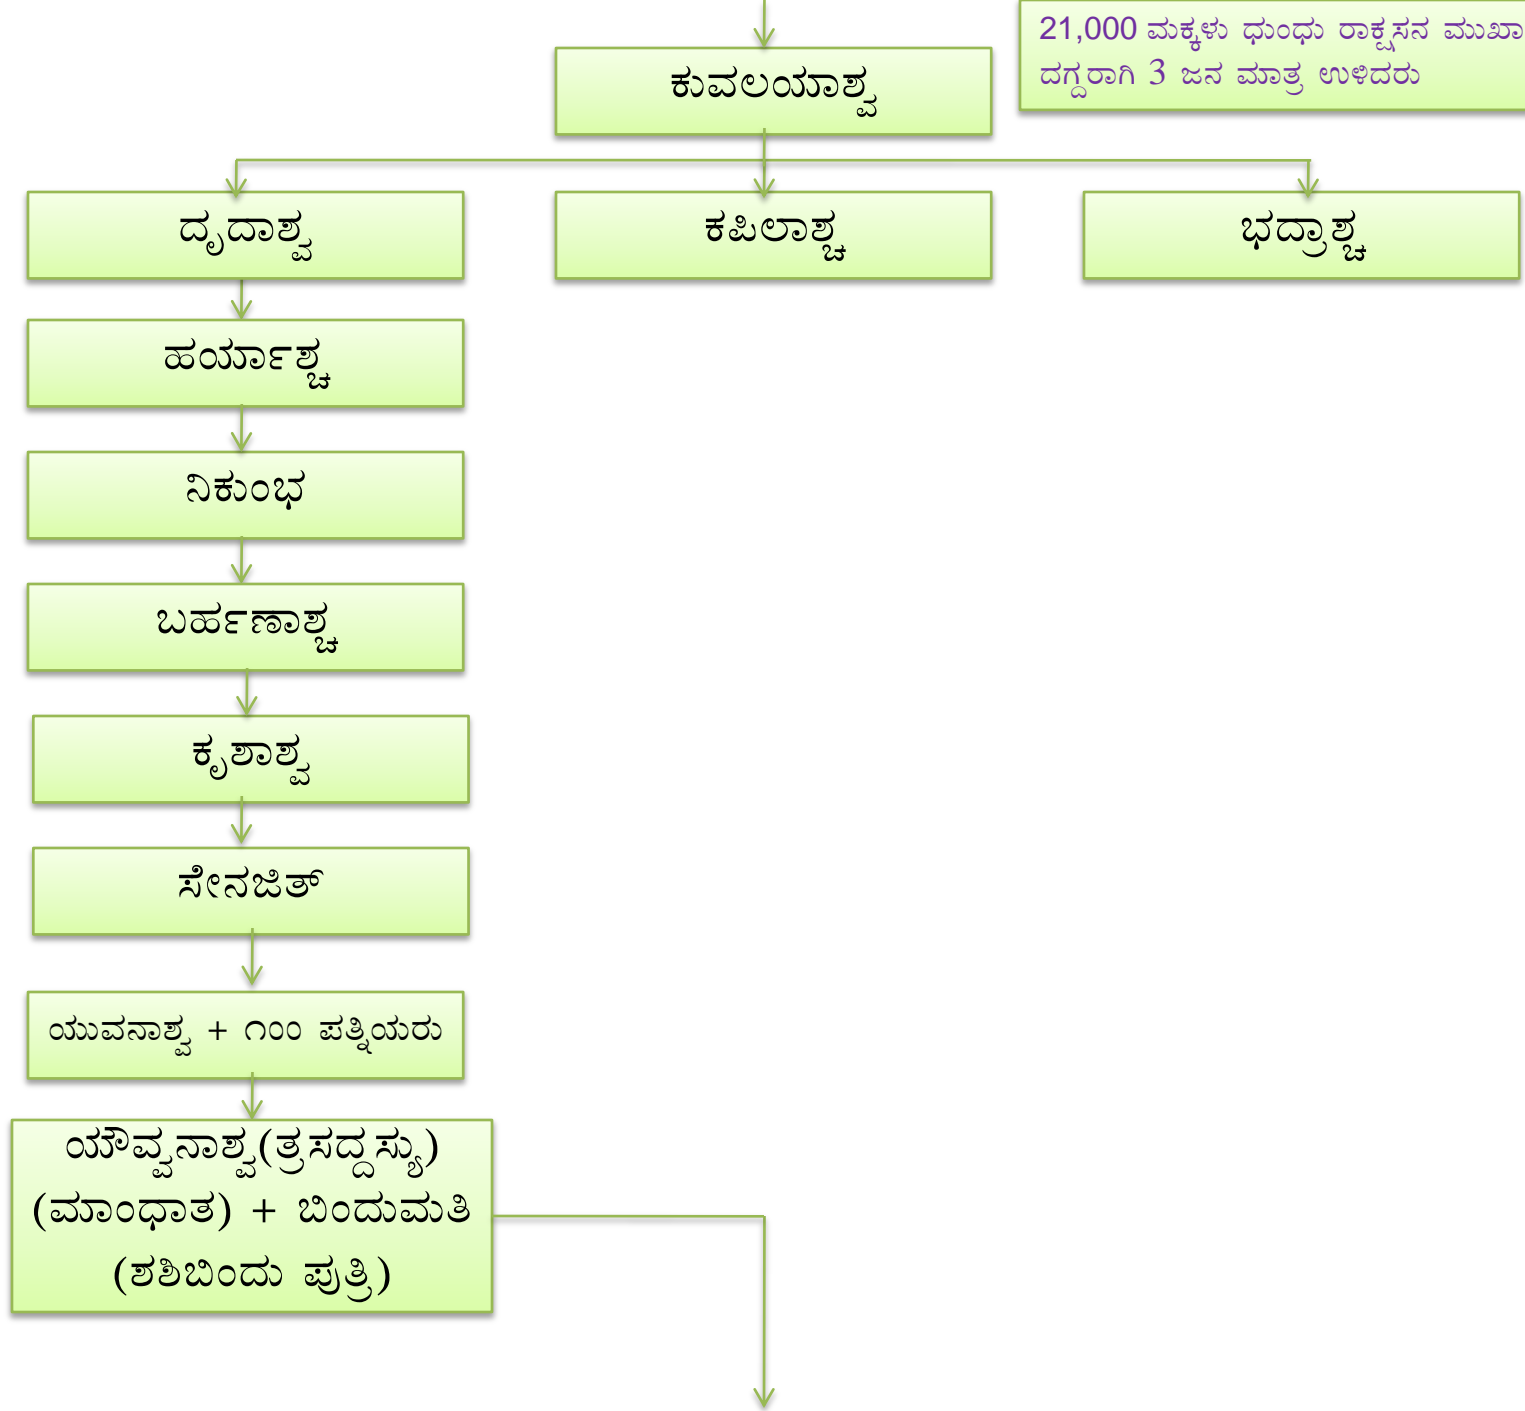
21,000 ಮಕ್ಕಳು ಧುಂಧು ರಾಕ್ಷಸನ ಮುಖಾ
ದಗ್ದರಾಗಿ 3 ಜನ ಮಾತ್ರ ಉಳಿದರು

ಕುವಲಯಾಶ್ವ

ದೃದಾಶ್ವ

ಕಪಿಲಾಶ್ವ

ಭದ್ರಾಶ್ವ

ಹರ್ಯಾಶ್ವ

ನಿಕುಂಭ

ಬರ್ಹಣಾಶ್ವ

ಕೃಶಾಶ್ವ

ಸೇನಜಿತ್

ಯುವನಾಶ್ವ + ೧೦೦ ಪತ್ನಿಯರು

ಯೌವ್ವನಾಶ್ವ(ತ್ರಸದ್ದಸ್ಯು) (ಮಾಂಧಾತ) + ಬಿಂದುಮತಿ (ಶಶಿಬಿಂದು ಪುತ್ರಿ)